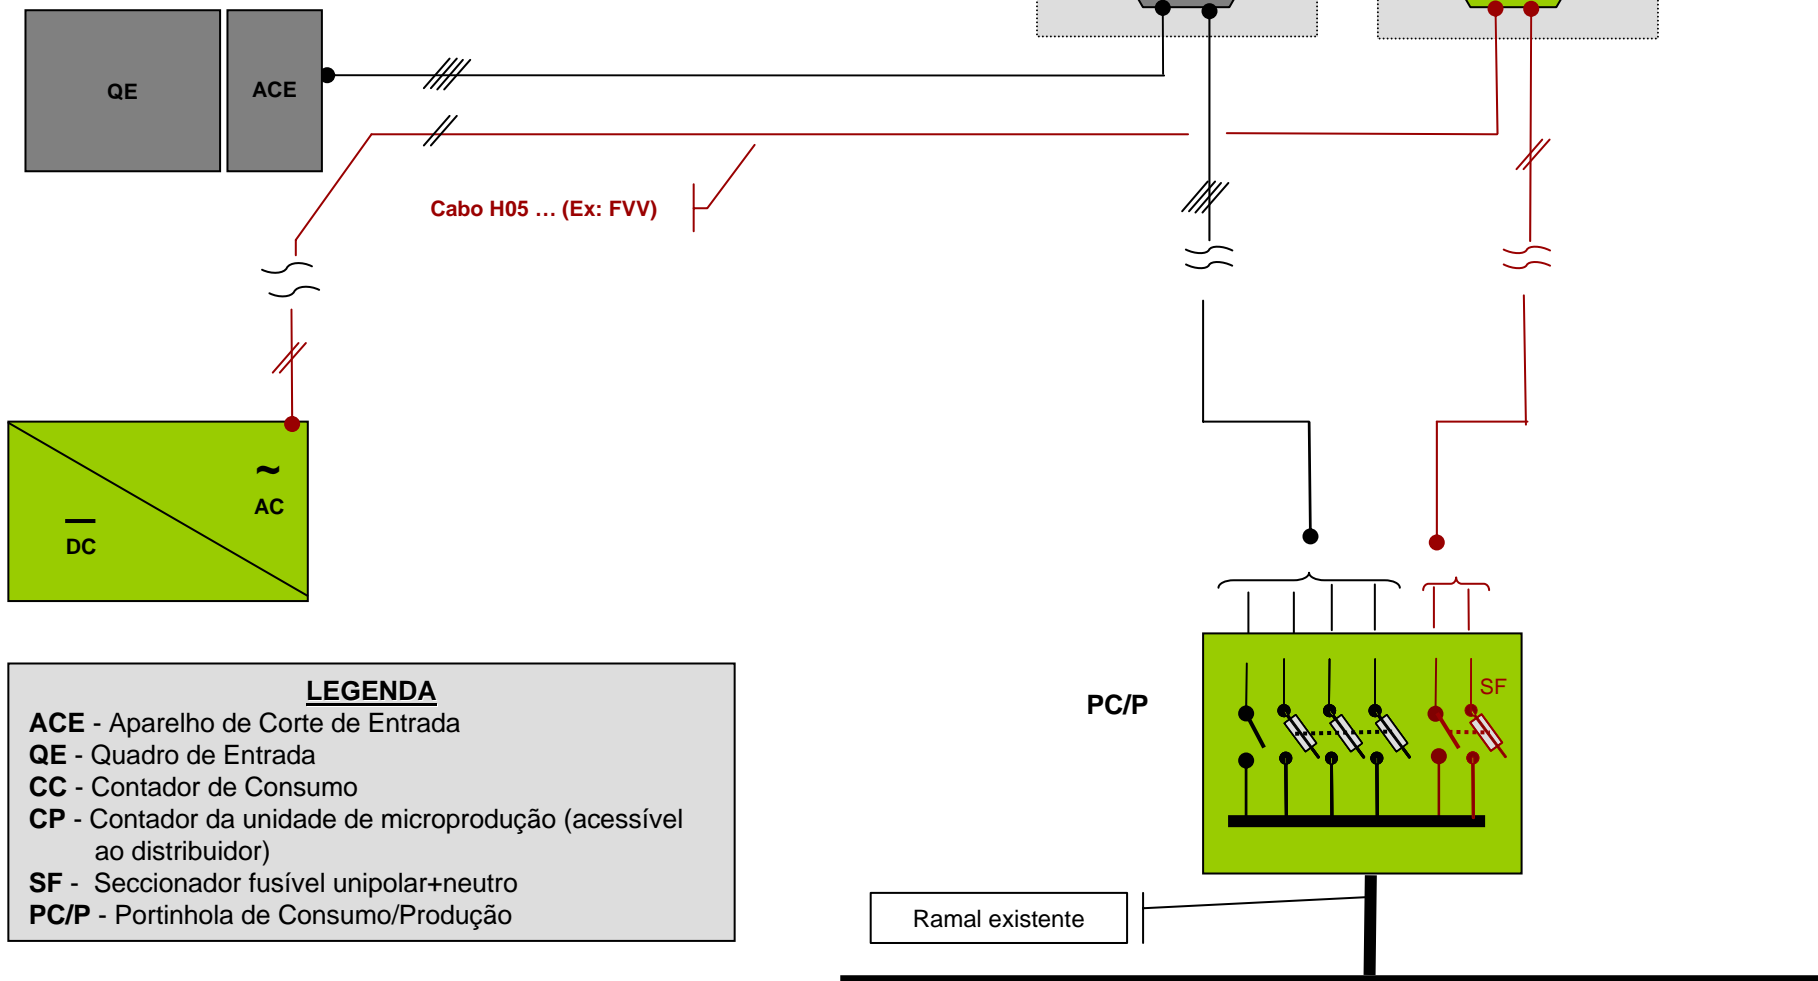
QE

ACE

Cabo H05 … (Ex: FVV)

~
AC

DC

LEGENDA
ACE - Aparelho de Corte de Entrada
QE - Quadro de Entrada
CC - Contador de Consumo
CP - Contador da unidade de microprodução (acessível ao distribuidor)
SF - Seccionador fusível unipolar+neutro
PC/P - Portinhola de Consumo/Produção

PC/P

SF

Ramal existente